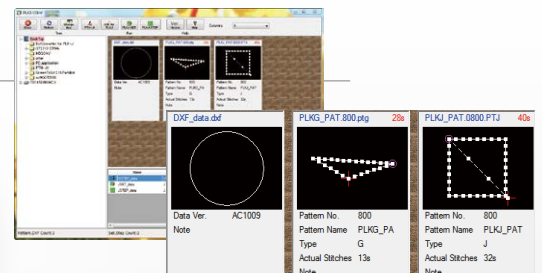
DXF_data.dxf

Data Ver. AC1009

Note

PLKG_PAT.800.ptg 28s

Pattern No. 800

Pattern Name PLKG_PA

Type G

Actual Stitches 13s

Note

PLKJ_PAT.0800.PTJ 40s

Pattern No. 800

Pattern Name PLKJ_PAT

Type J

Actual Stitches 32s

Note